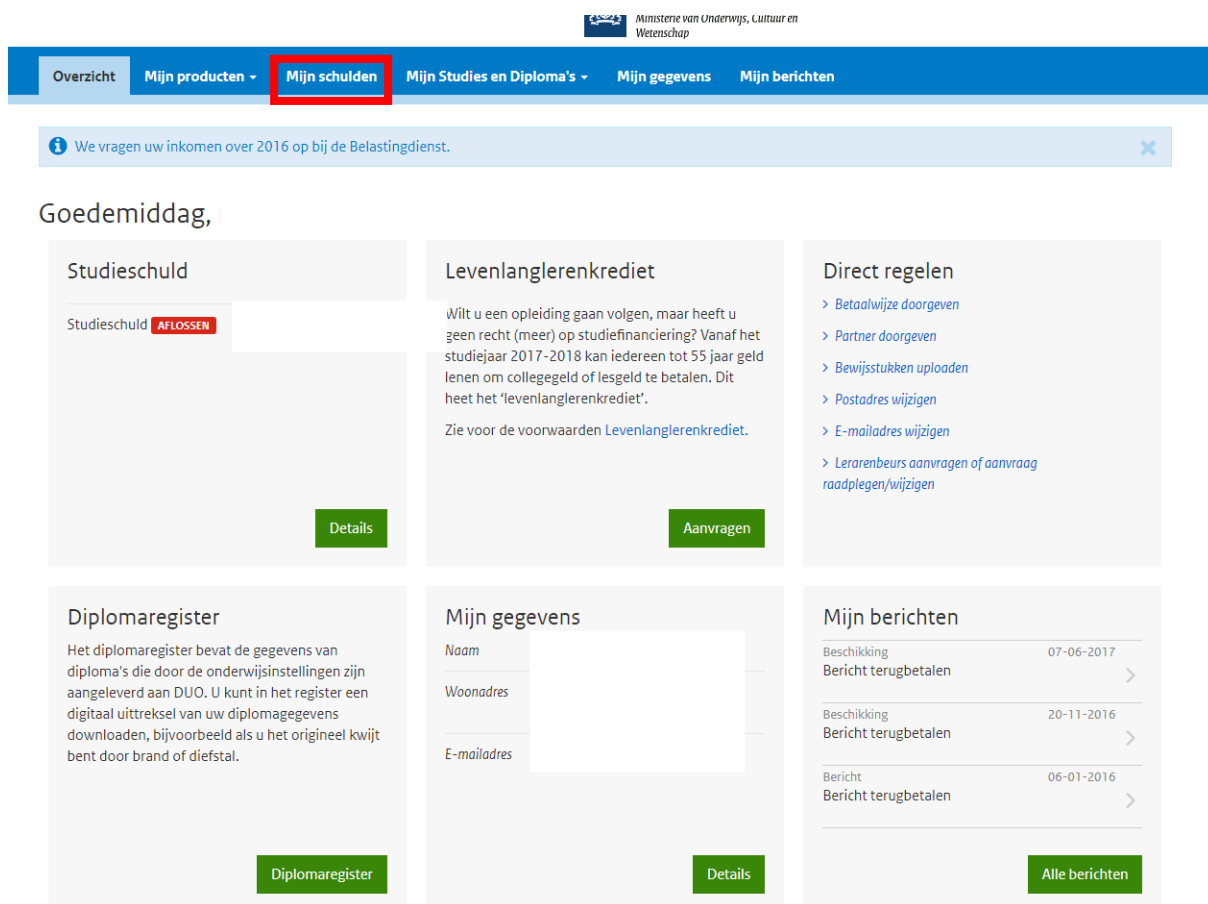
Ministerie van Onderwijs, Cultuur en Wetenschap

Overzicht | Mijn producten | Mijn schulden | Mijn Studies en Diploma's | Mijn gegevens | Mijn berichten

We vragen uw inkomen over 2016 op bij de Belastingdienst.

Goedemiddag,

Studieschuld

Studieschuld AFLOSSEN

Details

Levenlanglerenkrediet

Wilt u een opleiding gaan volgen, maar heeft u geen recht (meer) op studiefinanciering? Vanaf het studiejaar 2017-2018 kan iedereen tot 55 jaar geld lenen om collegegeld of lesgeld te betalen. Dit heet het 'levenlanglerenkrediet'.

Zie voor de voorwaarden Levenlanglerenkrediet.

Aanvragen

Direct regelen

› Betaalwijze doorgeven
› Partner doorgeven
› Bewijsstukken uploaden
› Postadres wijzigen
› E-mailadres wijzigen
› Lerarenbeurs aanvragen of aanvraag raadplegen/wijzigen

Diplomaregister

Het diplomaregister bevat de gegevens van diploma's die door de onderwijsinstellingen zijn aangeleverd aan DUO. U kunt in het register een digitaal uittreksel van uw diplomagegevens downloaden, bijvoorbeeld als u het origineel kwijt bent door brand of diefstal.

Diplomaregister

Mijn gegevens

Naam
Woonadres
E-mailadres

Details

Mijn berichten

Beschikking 07-06-2017
Bericht terugbetalen

Beschikking 20-11-2016
Bericht terugbetalen

Bericht 06-01-2016
Bericht terugbetalen

Alle berichten